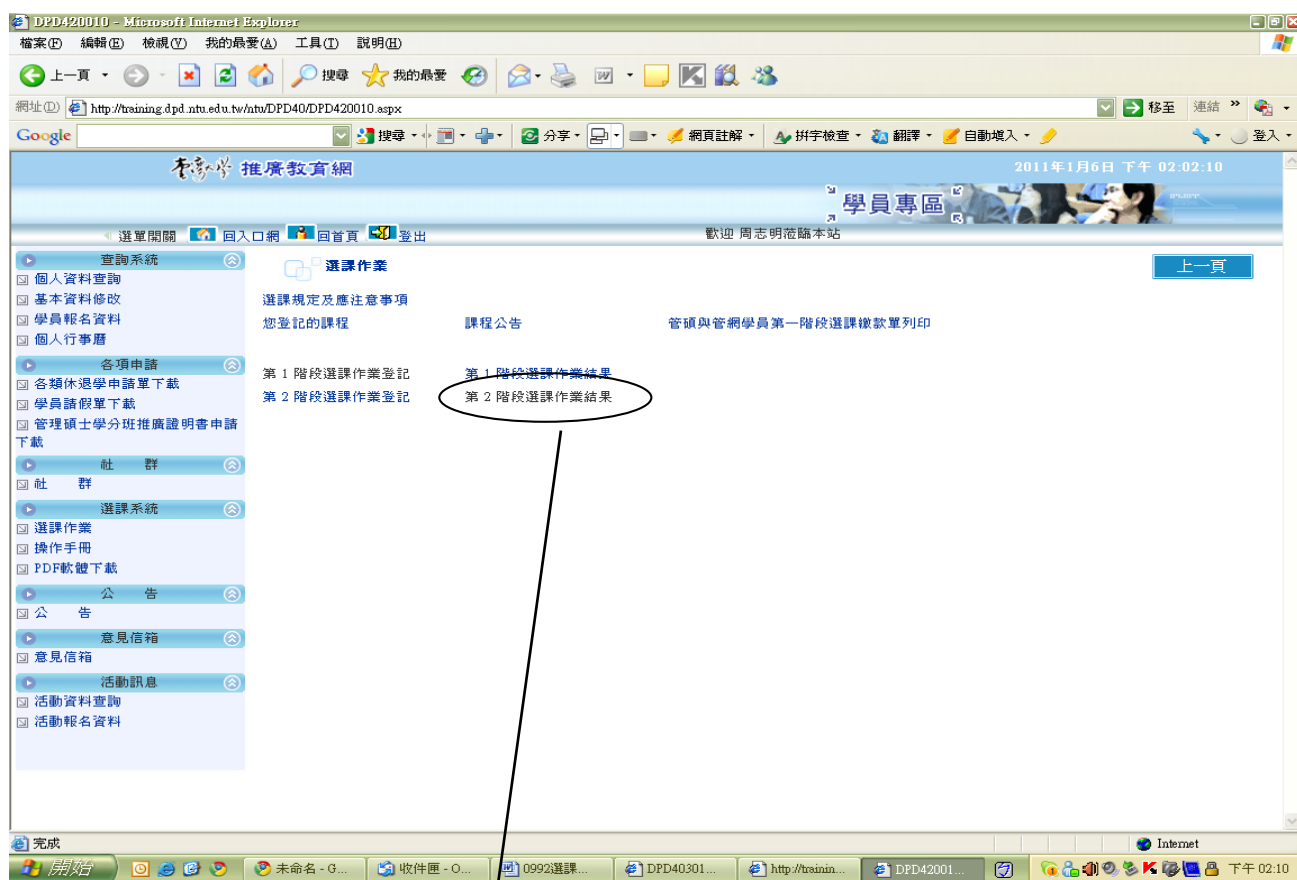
DPD420010 - Microsoft Internet Explorer
檔案(F) 編輯(E) 檢視(V) 我的最愛(A) 工具(T) 說明(H)
上一頁 搜尋 我的最愛
網址(D) http://training.dpd.ntu.edu.tw/ntu/DPD40/DPD420010.aspx 移至 連結
Google 搜尋 分享 網頁註解 拼字檢查 翻譯 自動填入 登入

臺大 推廣教育網 2011年1月6日 下午 02:02:10
學員專區
選單開關 回入口網 回首頁 登出 歡迎 周志明蒞臨本站

查詢系統
個人資料查詢
基本資料修改
學員報名資料
個人行事曆
各項申請
各類休退學申請單下載
學員請假單下載
管理碩士學分班推廣證明書申請下載
社 群
社 群
選課系統
選課作業
操作手冊
PDF軟體下載
公 告
公 告
意見信箱
意見信箱
活動訊息
活動資料查詢
活動報名資料

選課作業
上一頁
選課規定及應注意事項
您登記的課程 課程公告 管碩與管網學員第一階段選課繳款單列印
第 1 階段選課作業登記 第 1 階段選課作業結果
第 2 階段選課作業登記 第 2 階段選課作業結果

完成 Internet
開始 未命名 - G... 收件匣 - O... 0992選課... DPD40301... http://trainin... DPD42001... 下午 02:10